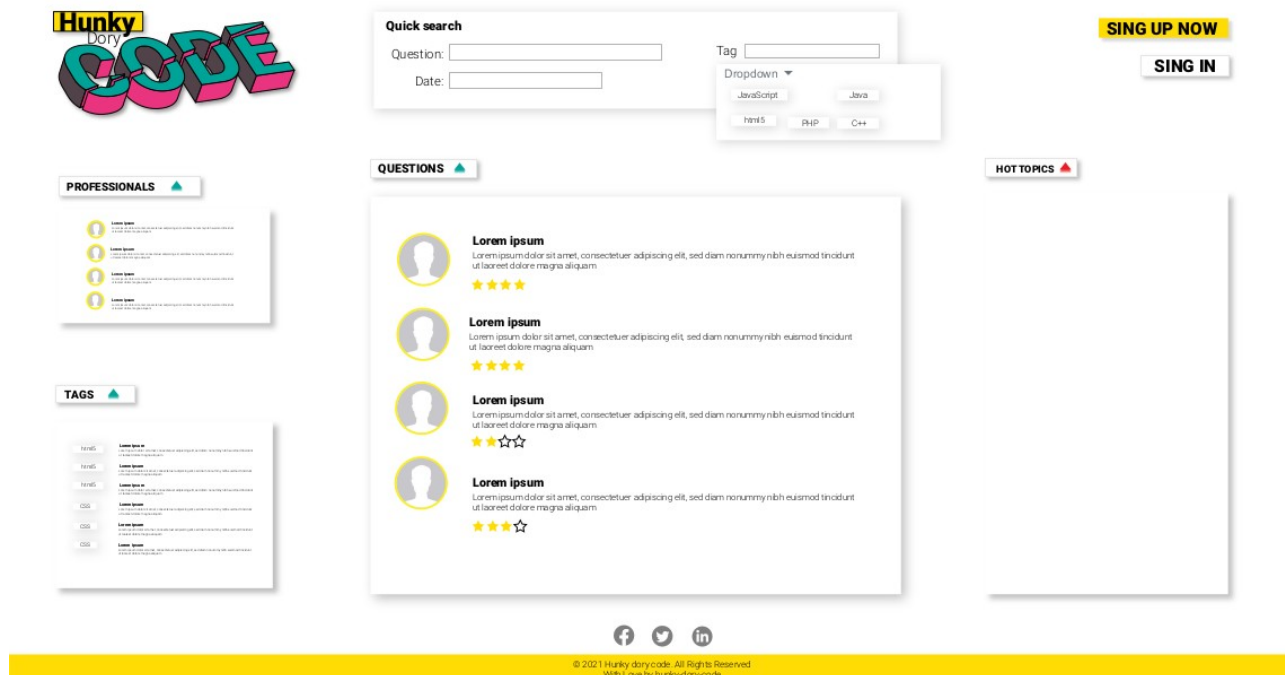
Hunky
Dory
CODE

Quick search
Question:
Tag
Date:
Dropdown
JavaScript
Java
html5
PHP
C++

SING UP NOW
SING IN

PROFESSIONALS
Lorem ipsum
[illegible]
Lorem ipsum
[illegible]
Lorem ipsum
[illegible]
Lorem ipsum
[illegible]

QUESTIONS

Lorem ipsum
Lorem ipsum dolor sit amet, consectetuer adipiscing elit, sed diam nonummy nibh euismod tincidunt ut laoreet dolore magna aliquam

Lorem ipsum
Lorem ipsum dolor sit amet, consectetuer adipiscing elit, sed diam nonummy nibh euismod tincidunt ut laoreet dolore magna aliquam

Lorem ipsum
Lorem ipsum dolor sit amet, consectetuer adipiscing elit, sed diam nonummy nibh euismod tincidunt ut laoreet dolore magna aliquam

Lorem ipsum
Lorem ipsum dolor sit amet, consectetuer adipiscing elit, sed diam nonummy nibh euismod tincidunt ut laoreet dolore magna aliquam

HOT TOPICS

TAGS
html5
Lorem ipsum
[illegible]
html5
Lorem ipsum
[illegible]
html5
Lorem ipsum
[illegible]
css
Lorem ipsum
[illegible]
css
Lorem ipsum
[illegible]
css
Lorem ipsum
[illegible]

© 2021 Hunky dory code. All Rights Reserved
With Love by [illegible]